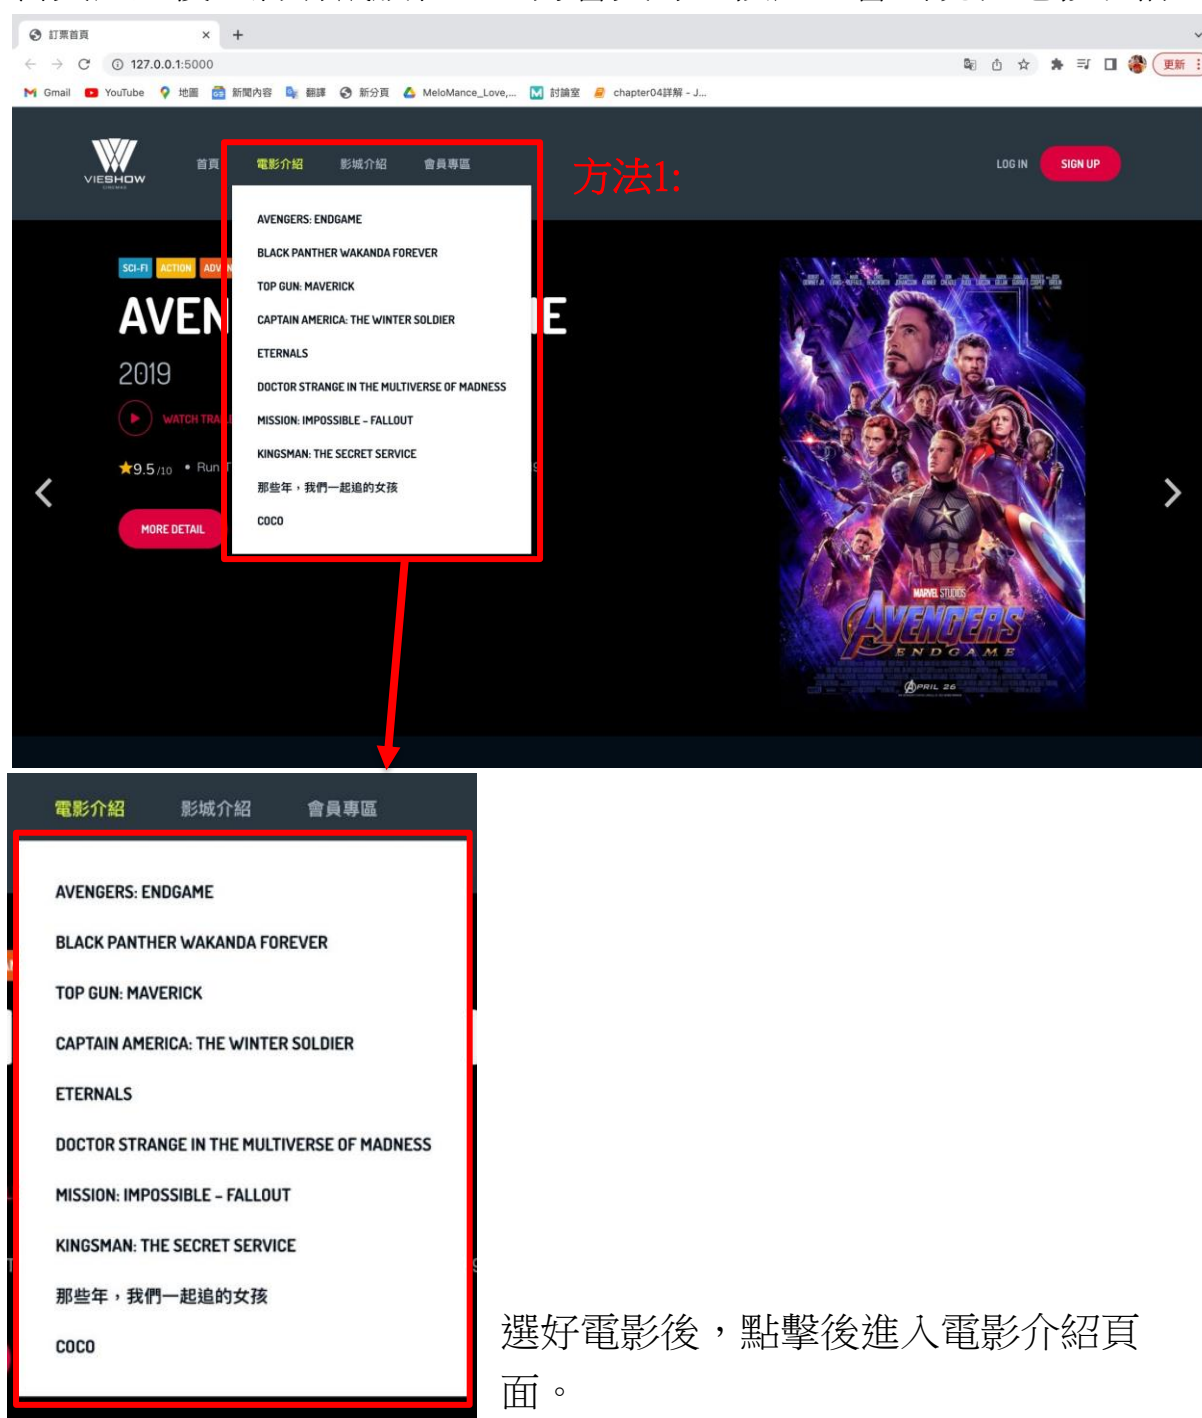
訂票首頁

127.0.0.1:5000

Gmail YouTube 地圖 新聞內容 翻譯 新分頁 MeloMance_Love,... 討論室 chapter04詳解 - J...

更新

VIESHOW

首頁 電影介紹 影城介紹 會員專區

方法1:

LOG IN SIGN UP

AVENGERS: ENDGAME
BLACK PANTHER WAKANDA FOREVER
TOP GUN: MAVERICK
CAPTAIN AMERICA: THE WINTER SOLDIER
ETERNALS
DOCTOR STRANGE IN THE MULTIVERSE OF MADNESS
MISSION: IMPOSSIBLE - FALLOUT
KINGSMAN: THE SECRET SERVICE
那些年，我們一起追的女孩
COCO

SCI-FI ACTION ADV

AVEN E

2019

WATCH TRA

★9.5/10 • Run

MORE DETAIL

MARVEL STUDIOS
AVENGERS
ENDGAME
APRIL 26

電影介紹 影城介紹 會員專區

AVENGERS: ENDGAME
BLACK PANTHER WAKANDA FOREVER
TOP GUN: MAVERICK
CAPTAIN AMERICA: THE WINTER SOLDIER
ETERNALS
DOCTOR STRANGE IN THE MULTIVERSE OF MADNESS
MISSION: IMPOSSIBLE - FALLOUT
KINGSMAN: THE SECRET SERVICE
那些年，我們一起追的女孩
COCO

選好電影後，點擊後進入電影介紹頁面。